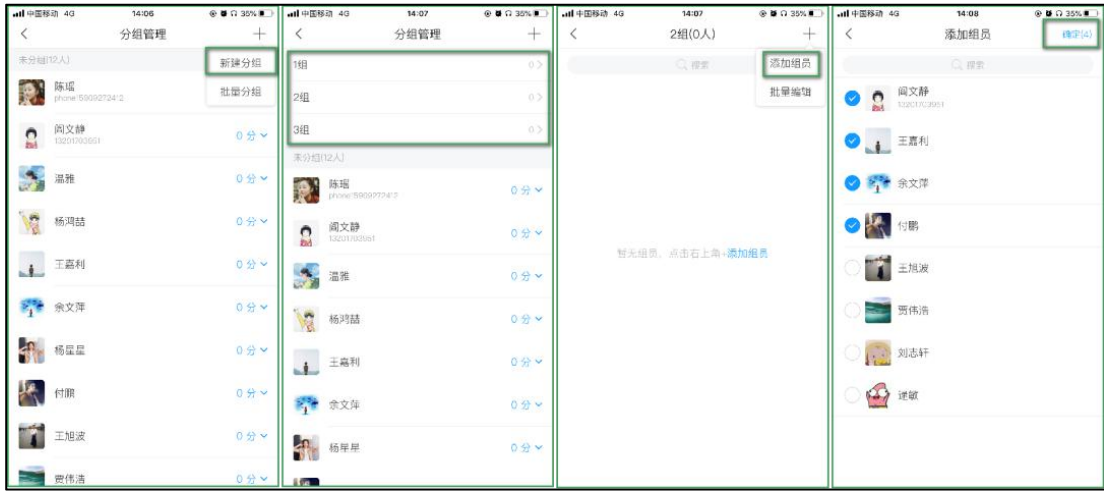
中国移动 4G 14:06 35%

分组管理

未分组(12人)

新建分组

批量分组

陈瑶
phone159092724:2

阎文静
13201703651
0 分

温雅
0 分

杨鸿喆
0 分

王嘉利
0 分

余文萍
0 分

杨星星
0 分

付鹏
0 分

王旭波
0 分

贾伟浩
0 分

中国移动 4G 14:07 35%

分组管理

1组 0

2组 0

3组 0

未分组(12人)

陈瑶
phone159092724:2
0 分

阎文静
13201703651
0 分

温雅
0 分

杨鸿喆
0 分

王嘉利
0 分

余文萍
0 分

杨星星
0 分

中国移动 4G 14:07 35%

2组(0人)

搜索

添加组员

批量编辑

暂无组员，点击右上角+添加组员

中国移动 4G 14:08 35%

添加组员

确定(4)

搜索

阎文静
13201703651

王嘉利

余文萍

付鹏

王旭波

贾伟浩

刘志轩

逮敏